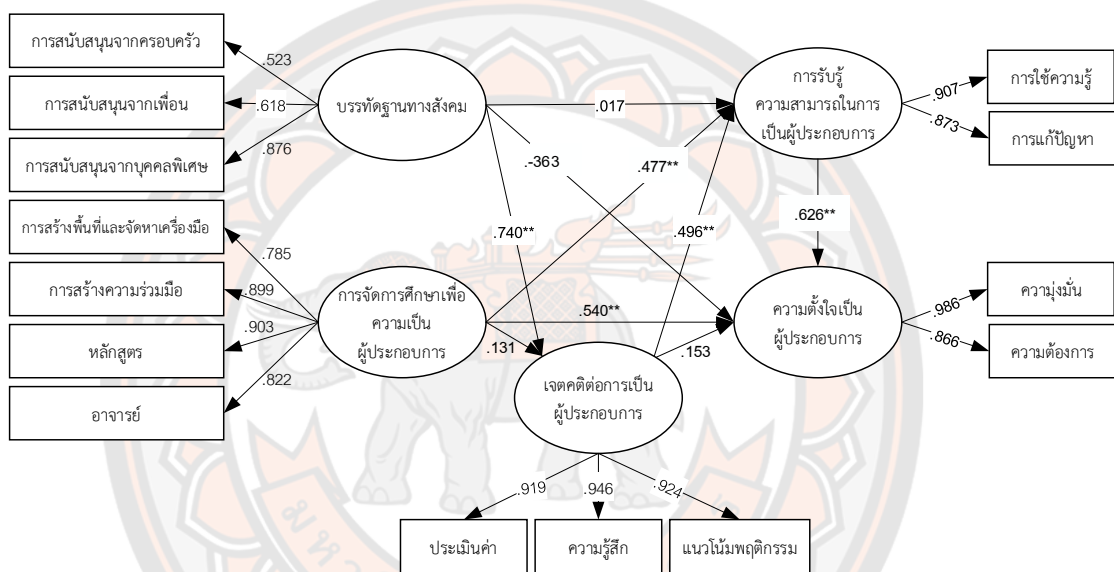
การสนับสนุนจากครอบครัว
การสนับสนุนจากเพื่อน
การสนับสนุนจากบุคคลพิเศษ
การสร้างพื้นที่และจัดหาเครื่องมือ
การสร้างความร่วมมือ
หลักสูตร
อาจารย์

.523
.618
.876
.785
.899
.903
.822

บรรทัดฐานทางสังคม
.017
.-363
.740**

การจัดการศึกษาเพื่อความเป็นผู้ประกอบการ
.477**
.540**
.131

การรับรู้ความสามารถในการเป็นผู้ประกอบการ
.907
.873
การใช้ความรู้
การแก้ปัญหา
.626**
.496**

ความตั้งใจเป็นผู้ประกอบการ
.986
.866
ความมุ่งมั่น
ความต้องการ

.153
เจตคติต่อการเป็นผู้ประกอบการ
.919
.946
.924
ประเมินค่า
ความรู้สึก
แนวโน้มพฤติกรรม